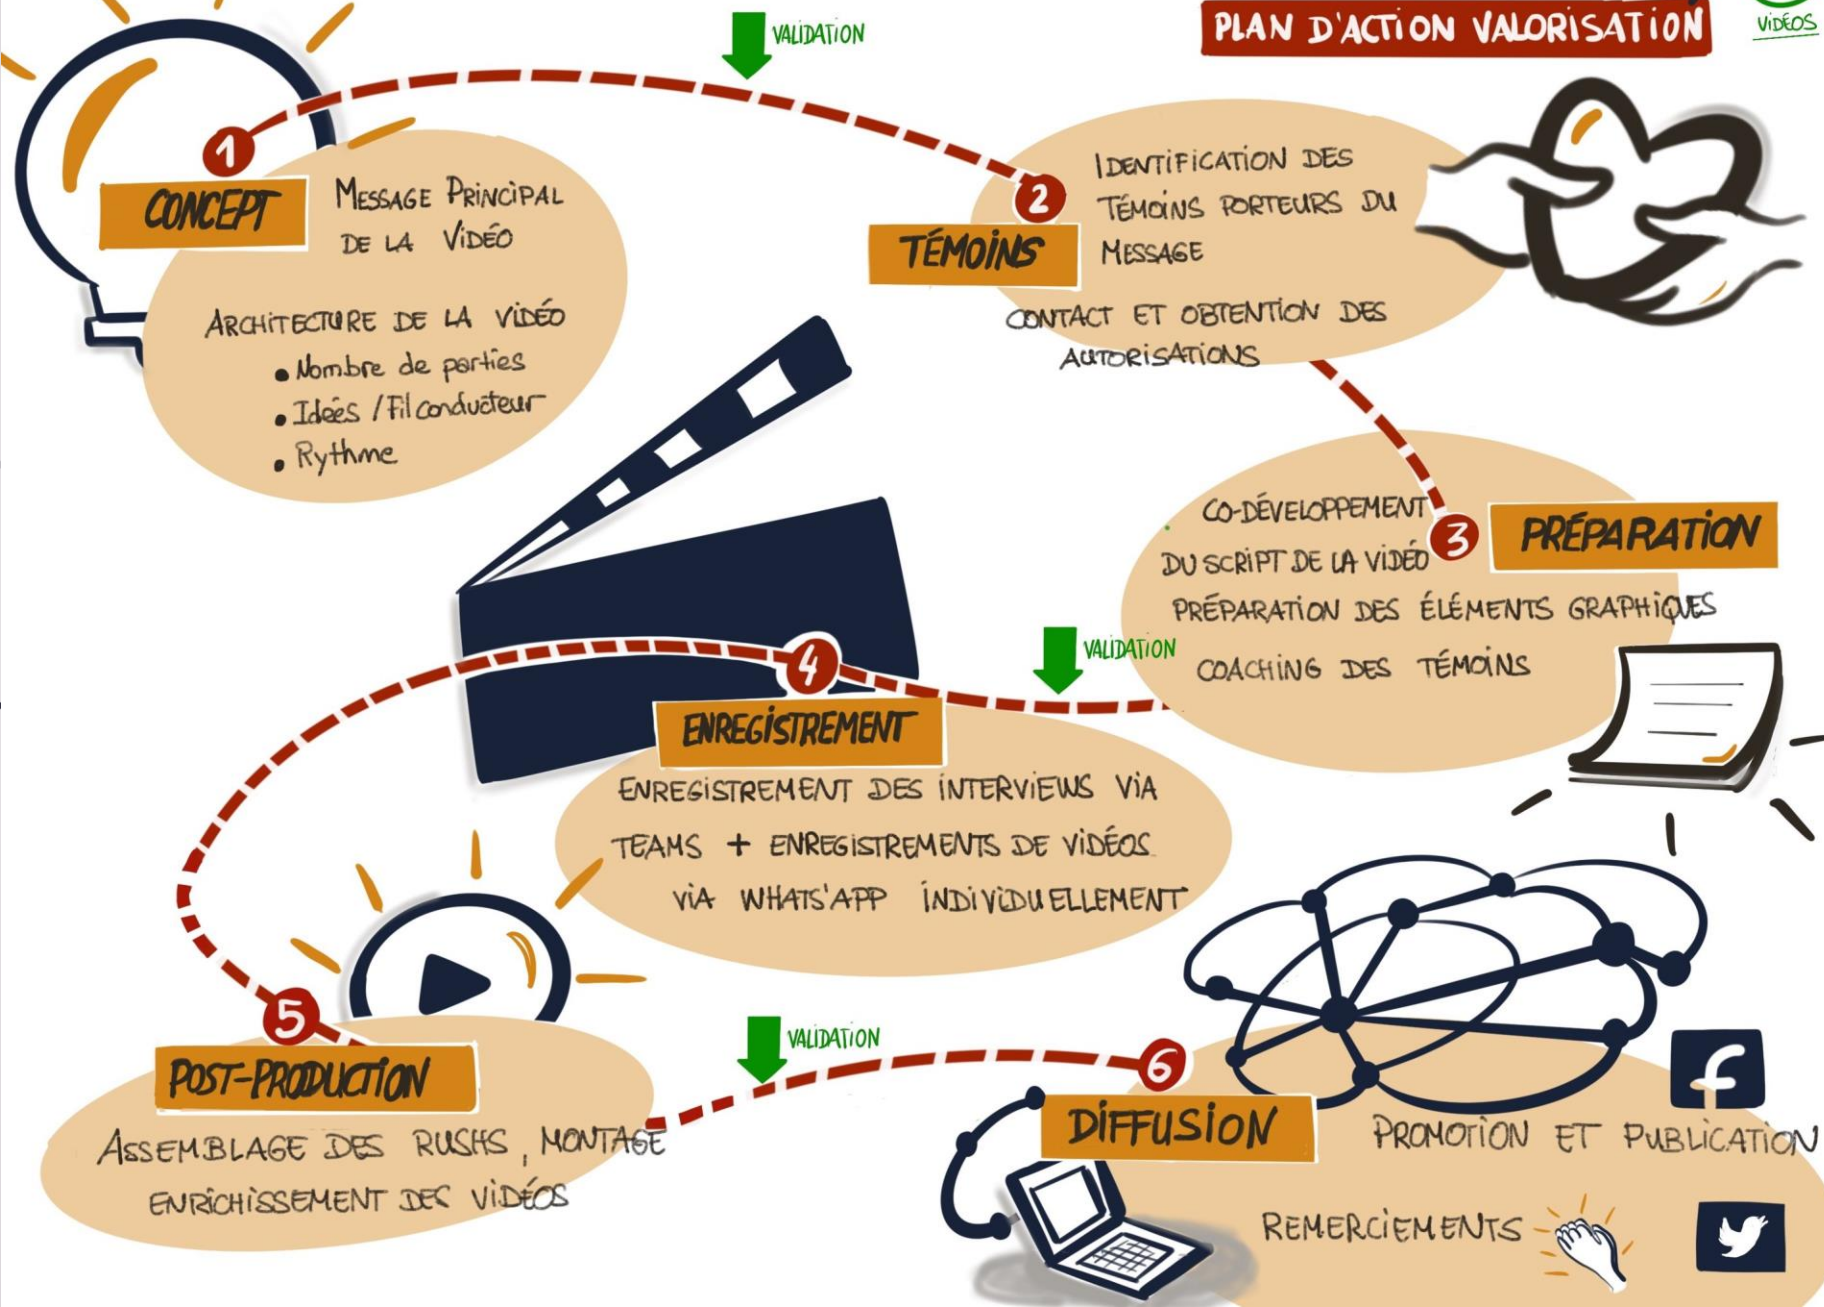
PLAN D'ACTION VALORISATION

VIDÉOS

VALIDATION

1

CONCEPT

MESSAGE PRINCIPAL DE LA VIDÉO

ARCHITECTURE DE LA VIDÉO
• Nombre de parties
• Idées / Fil conducteur
• Rythme

2

TÉMOINS

IDENTIFICATION DES TÉMOINS PORTEURS DU MESSAGE

CONTACT ET OBTENTION DES AUTORISATIONS

3

PRÉPARATION

CO-DÉVELOPPEMENT DU SCRIPT DE LA VIDÉO

PRÉPARATION DES ÉLÉMENTS GRAPHIQUES

COACHING DES TÉMOINS

VALIDATION

4

ENREGISTREMENT

ENREGISTREMENT DES INTERVIEWS VIA TEAMS + ENREGISTREMENTS DE VIDÉOS VIA WHATS'APP INDIVIDUELLEMENT

5

POST-PRODUCTION

ASSEMBLAGE DES RUSHS, MONTAGE
ENRICHISSEMENT DES VIDÉOS

VALIDATION

6

DIFFUSION

PROMOTION ET PUBLICATION

REMERCIEMENTS